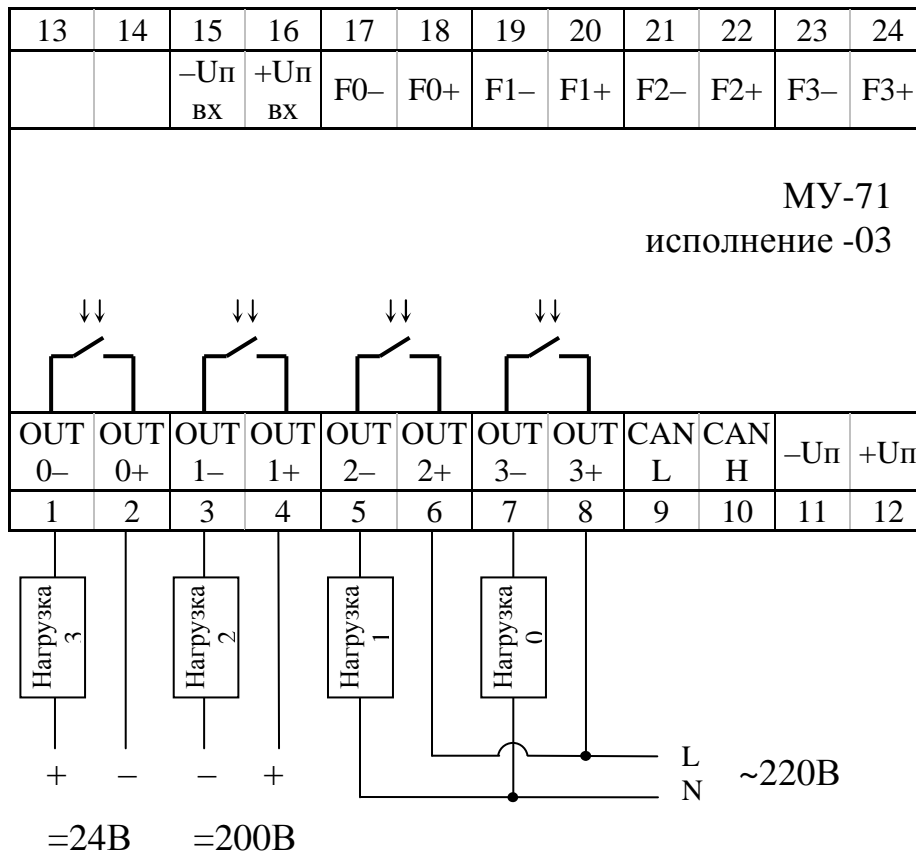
| 13 | 14 | 15 | 16 | 17 | 18 | 19 | 20 | 21 | 22 | 23 | 24 |
|---|---|---|---|---|---|---|---|---|---|---|---|
| | | –Uп вх | +Uп вх | F0– | F0+ | F1– | F1+ | F2– | F2+ | F3– | F3+ |

МУ-71
исполнение -03

↓↓ ↓↓ ↓↓ ↓↓

| OUT 0– | OUT 0+ | OUT 1– | OUT 1+ | OUT 2– | OUT 2+ | OUT 3– | OUT 3+ | CAN L | CAN H | –Uп | +Uп |
|---|---|---|---|---|---|---|---|---|---|---|---|
| 1 | 2 | 3 | 4 | 5 | 6 | 7 | 8 | 9 | 10 | 11 | 12 |

Нагрузка 3
Нагрузка 2
Нагрузка 1
Нагрузка 0

+ – – +

L
N
~220В

=24В =200В